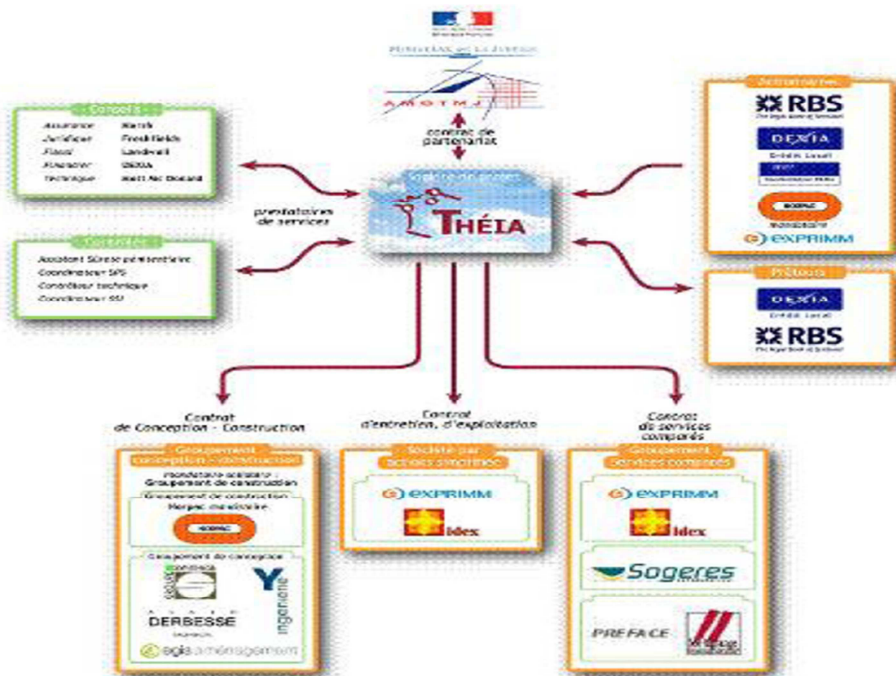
MINISTÈRE DE LA JUSTICE

AMOTMJ

contrat de partenariat

Conseils
Assurance Marsh
Juridique Freshfields
Fiscal Landwell
Financier DEXIA
Technique Mott Mc Donald

Contrôles
Assistant Sûreté pénitentiaire
Coordinateur SPS
Contrôleur technique
Coordinateur SSI

prestataires de services

Société de projet
THÉIA

Actionnaires
RBS
DEXIA
Crédit Local
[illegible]
NORPAC
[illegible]
EXPRIMM

Prêteurs
DEXIA
Crédit Local
RBS

Contrat de Conception - Construction

Contrat d'entretien, d'exploitation

Contrat de services comparés

Groupement conception - construction
mandataire solidaire : Groupement de construction
Groupement de construction
Norpac mandataire
NORPAC
Groupement de conception
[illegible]
DERBESSE
Y ingénierie
egis aménagement

Société par actions simplifiée
EXPRIMM
Idex

Groupement Services comparés
EXPRIMM
Idex
Sogeres
PREFACE
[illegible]